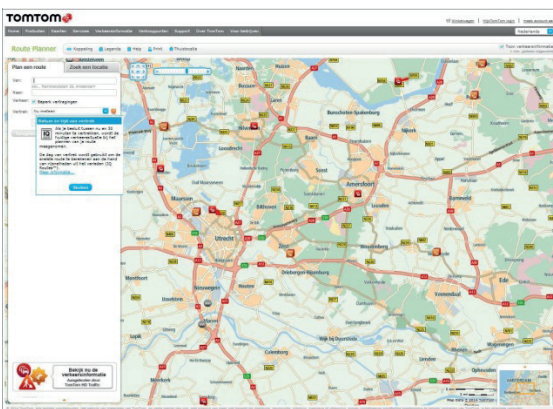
TOMTOM

Winkelwagen | Mijn TomTom.nl | Maak account aan

Home Producten Kaarten Services Verkeersinformatie Veiligheid Support Over TomTom Voor bedrijven

Nederlands

Route Planner

Koppeling Legenda Help Print Routekaart

Toon verkeersinformatie

Plan een route

Zoek een locatie

Van:

Naar:

Vertrek: Bepaal verplaatsingen

Vertrek: Nu vertrekken

Nieuw: en tijd van vertrek

Als je besluit tussen nu en 30 minuten te vertrekken, wordt de huidige verkeerssituatie bij het plannen van je route meegenomen.

De dag van vertrek wordt gebruikt om de snelste route te berekenen aan de hand van verkeerspatronen uit verleden (IQ Routes™).

Meer informatie

Sluiten

Bekijk nu de verkeersinformatie

Aangeboden door TomTom HD Traffic

Almere
Bunschoten-Spakenburg
Nijkerk
Baarn
Soest
Amersfoort
Barneveld
Maarssen
Zeist
Bilthoven
Leusden
Utrecht
Woudenberg
Houten
Driebergen-Rijsenburg
Nieuwegein
Veenendaal
Ede
Montfoort
IJsselstein
Vianen
Wijk bij Duurstede
Culemborg
Rhenen